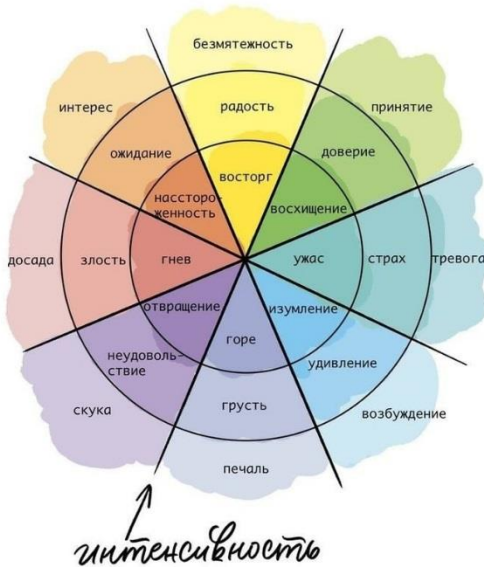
безмятежность
интерес
радость
принятие
ожидание
восторг
доверие
настороженность
восхищение
досада
злость
гнев
ужас
страх
тревога
отвращение
изумление
горе
неудовольствие
удивление
скука
грусть
возбуждение
печаль
интенсивность